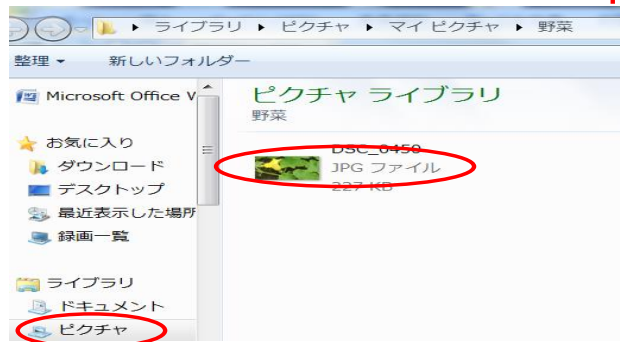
▸ ライブラリ ▸ ピクチャ ▸ マイ ピクチャ ▸ 野菜

整理 ▾ 新しいフォルダー

Microsoft Office V

お気に入り
ダウンロード
デスクトップ
最近表示した場所
録画一覧

ライブラリ
ドキュメント
ピクチャ

ピクチャ ライブラリ
野菜

DSC_0450
JPG ファイル
227 KB